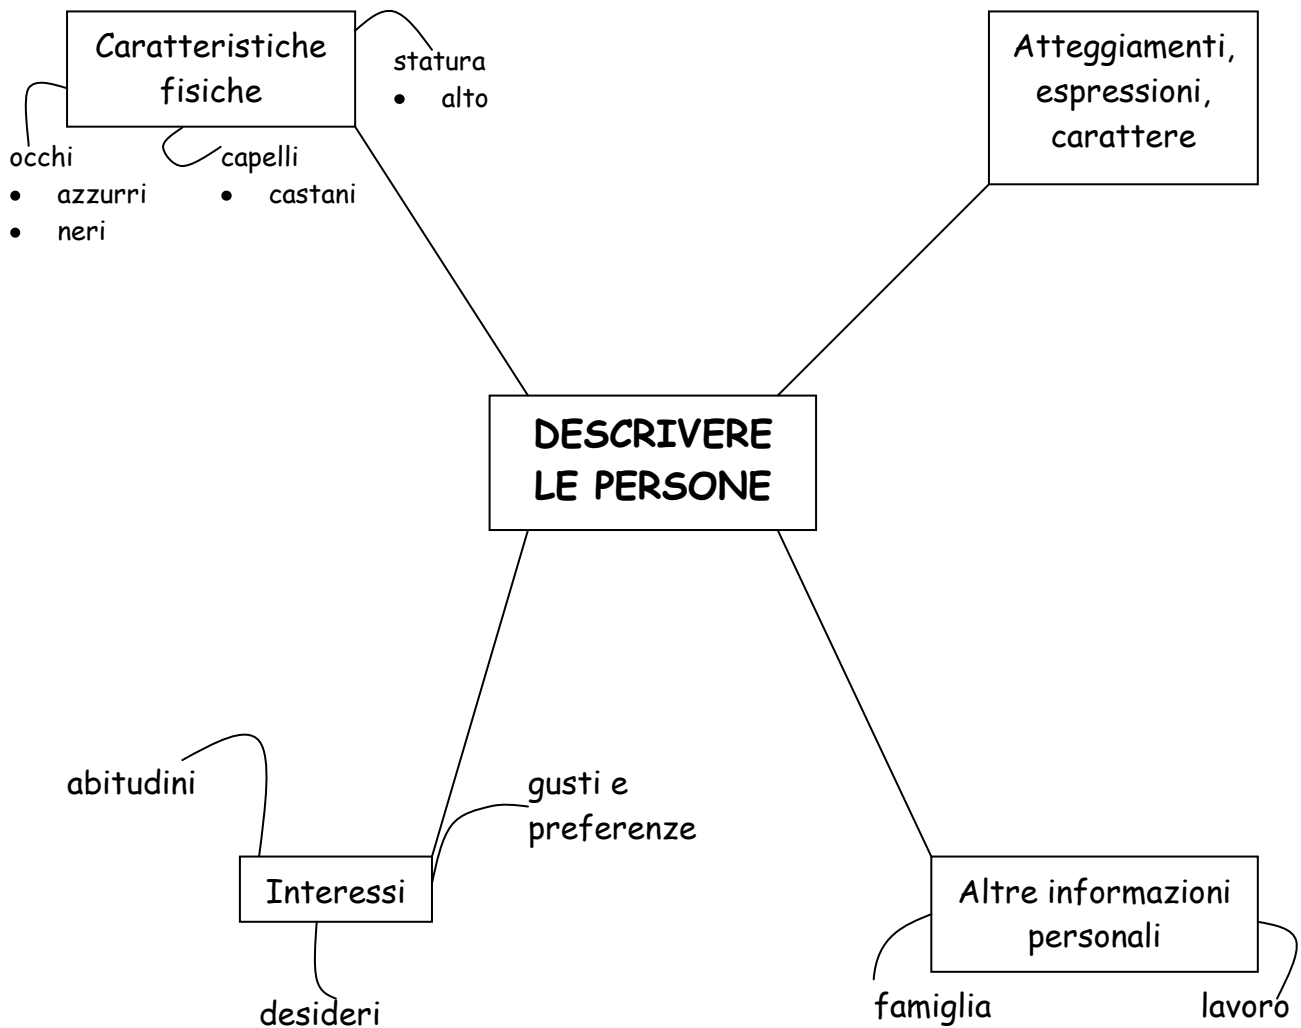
Caratteristiche fisiche

statura
- alto

occhi
- azzurri
- neri

capelli
- castani

Atteggiamenti, espressioni, carattere

DESCRIVERE LE PERSONE

abitudini

gusti e preferenze

Interessi

desideri

Altre informazioni personali

famiglia

lavoro